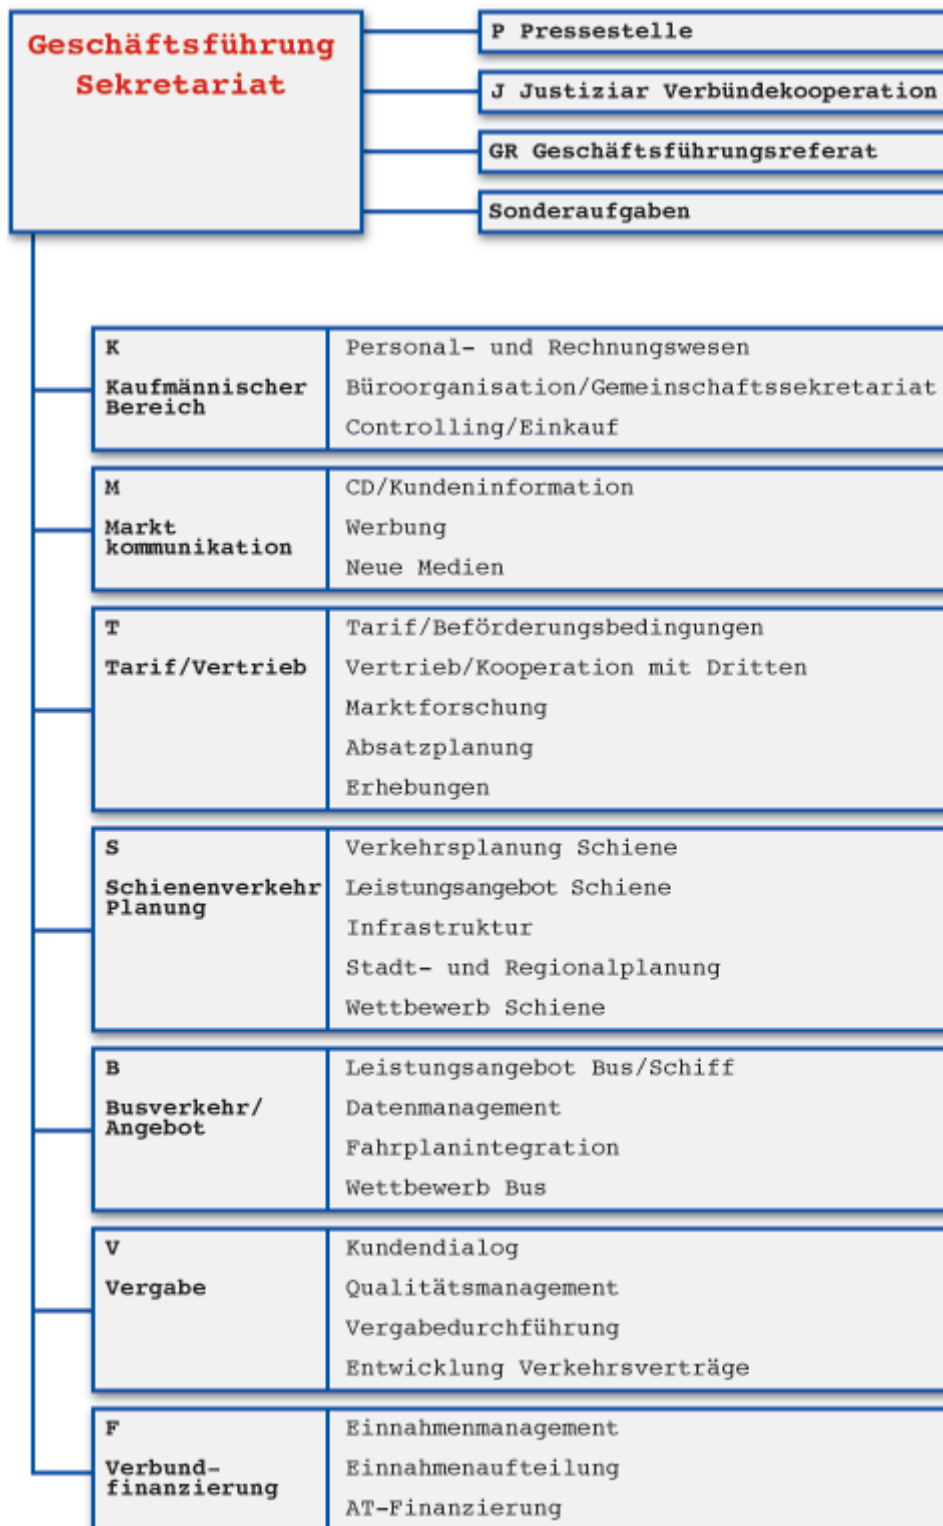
Geschäftsführung
Sekretariat

P Pressestelle

J Justiziar Verbündekooperation

GR Geschäftsführungsreferat

Sonderaufgaben

K
Kaufmännischer Bereich

Personal- und Rechnungswesen
Büroorganisation/Gemeinschaftssekretariat
Controlling/Einkauf

M
Markt kommunikation

CD/Kundeninformation
Werbung
Neue Medien

T
Tarif/Vertrieb

Tarif/Beförderungsbedingungen
Vertrieb/Kooperation mit Dritten
Marktforschung
Absatzplanung
Erhebungen

S
Schienenverkehr Planung

Verkehrsplanung Schiene
Leistungsangebot Schiene
Infrastruktur
Stadt- und Regionalplanung
Wettbewerb Schiene

B
Busverkehr/ Angebot

Leistungsangebot Bus/Schiff
Datenmanagement
Fahrplanintegration
Wettbewerb Bus

V
Vergabe

Kundendialog
Qualitätsmanagement
Vergabedurchführung
Entwicklung Verkehrsverträge

F
Verbundfinanzierung

Einnahmenmanagement
Einnahmenaufteilung
AT-Finanzierung